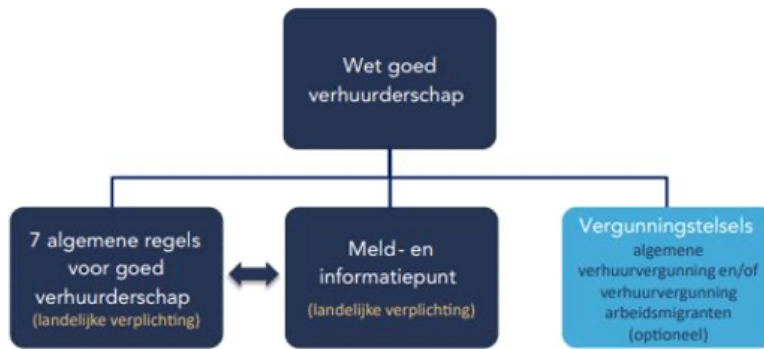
Wet goed verhuurderschap

7 algemene regels voor goed verhuurderschap
(landelijke verplichting)

Meld- en informatiepunt
(landelijke verplichting)

Vergunningstelsels
algemene verhuurvergunning en/of verhuurvergunning arbeidsmigranten
(optioneel)